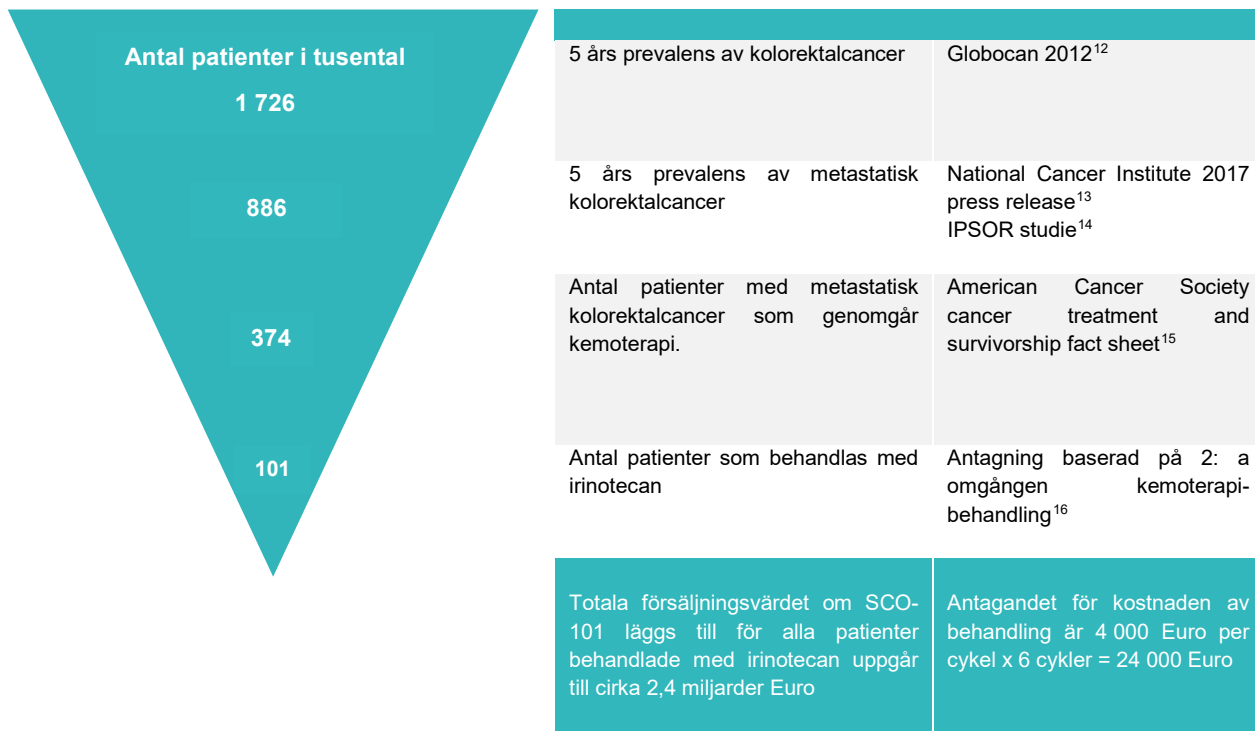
Antal patienter i tusental

1 726

886

374

101

| | |
|---|---|
| 5 års prevalens av kolorektalcancer | Globocan 2012$^{12}$ |
| 5 års prevalens av metastatisk kolorektalcancer | National Cancer Institute 2017 press release$^{13}$ IPSOR studie$^{14}$ |
| Antal patienter med metastatisk kolorektalcancer som genomgår kemoterapi. | American Cancer Society cancer treatment and survivorship fact sheet$^{15}$ |
| Antal patienter som behandlas med irinotecan | Antagning baserad på 2: a omgången kemoterapibehandling$^{16}$ |
| Totala försäljningsvärdet om SCO-101 läggs till för alla patienter behandlade med irinotecan uppgår till cirka 2,4 miljarder Euro | Antagandet för kostnaden av behandling är 4 000 Euro per cykel x 6 cykler = 24 000 Euro |